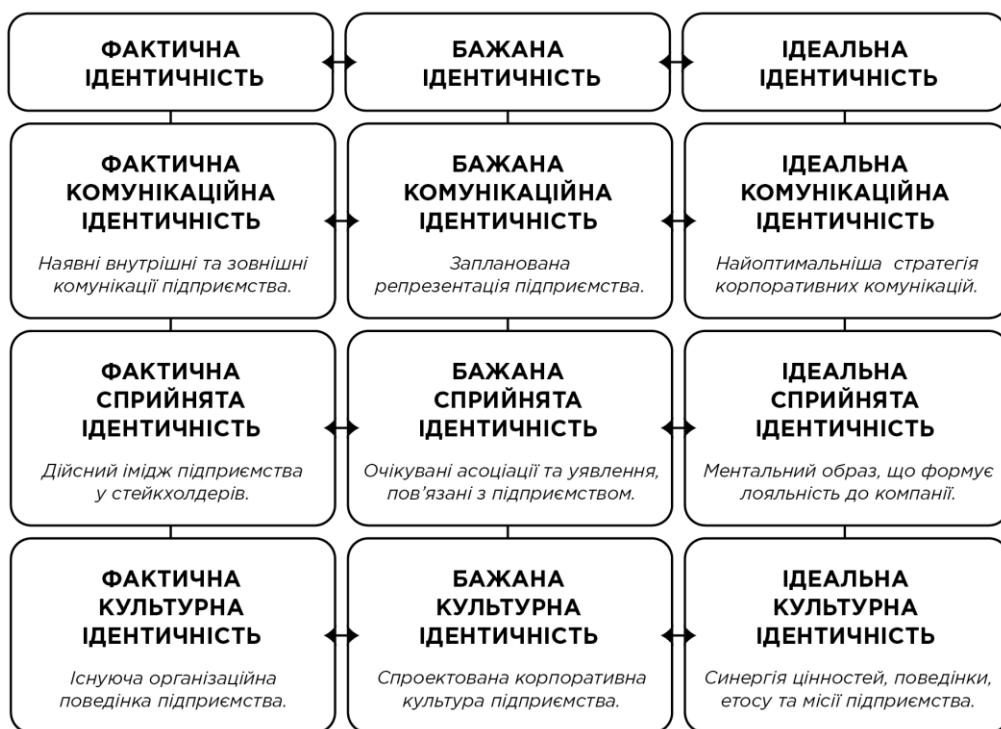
ФАКТИЧНА ІДЕНТИЧНІСТЬ

БАЖАНА ІДЕНТИЧНІСТЬ

ІДЕАЛЬНА ІДЕНТИЧНІСТЬ

ФАКТИЧНА КОМУНІКАЦІЙНА ІДЕНТИЧНІСТЬ

Наявні внутрішні та зовнішні комунікації підприємства.

БАЖАНА КОМУНІКАЦІЙНА ІДЕНТИЧНІСТЬ

Запланована репрезентація підприємства.

ІДЕАЛЬНА КОМУНІКАЦІЙНА ІДЕНТИЧНІСТЬ

Найоптимальніша стратегія корпоративних комунікацій.

ФАКТИЧНА СПРИЙНЯТА ІДЕНТИЧНІСТЬ

Дійсний імідж підприємства у стейкхолдерів.

БАЖАНА СПРИЙНЯТА ІДЕНТИЧНІСТЬ

Очікувані асоціації та уявлення, пов'язані з підприємством.

ІДЕАЛЬНА СПРИЙНЯТА ІДЕНТИЧНІСТЬ

Ментальний образ, що формує лояльність до компанії.

ФАКТИЧНА КУЛЬТУРНА ІДЕНТИЧНІСТЬ

Існуюча організаційна поведінка підприємства.

БАЖАНА КУЛЬТУРНА ІДЕНТИЧНІСТЬ

Спроектована корпоративна культура підприємства.

ІДЕАЛЬНА КУЛЬТУРНА ІДЕНТИЧНІСТЬ

Синергія цінностей, поведінки, етосу та місії підприємства.